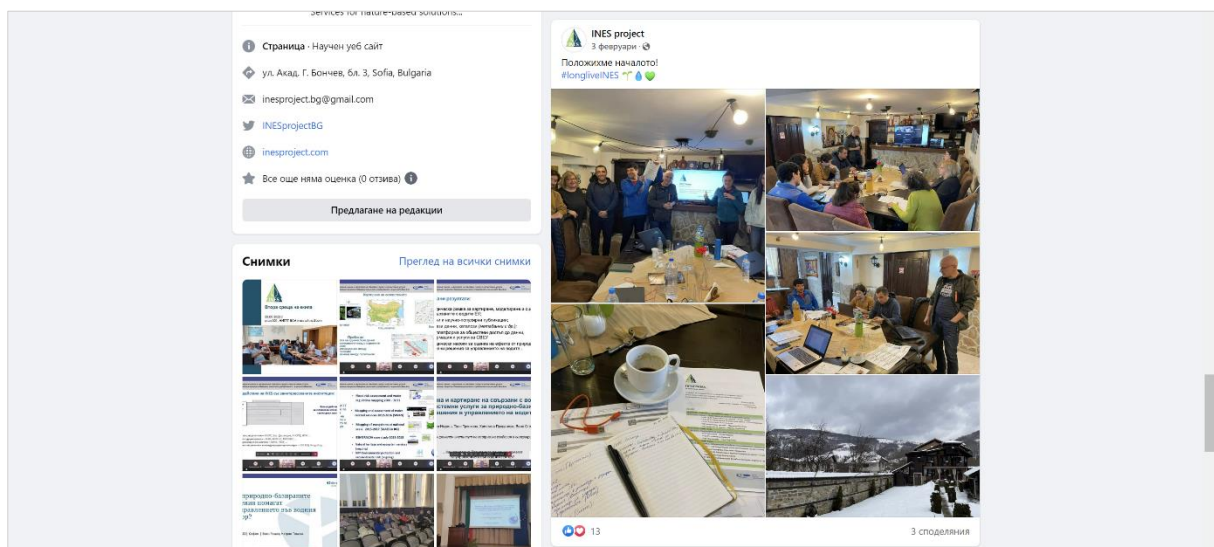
Services for nature-based solutions...

Страница · Научен уеб сайт

ул. Акад. Г. Бончев, бл. 3, Sofia, Bulgaria

inesproject.bg@gmail.com

INESprojectBG

inesproject.com

Все още няма оценка (0 отзива)

Предлагане на редакции

Снимки

Преглед на всички снимки

INES project
3 февруари ·

Положихме началото!
#longliveINES 🌱💧💚

13

3 споделяния